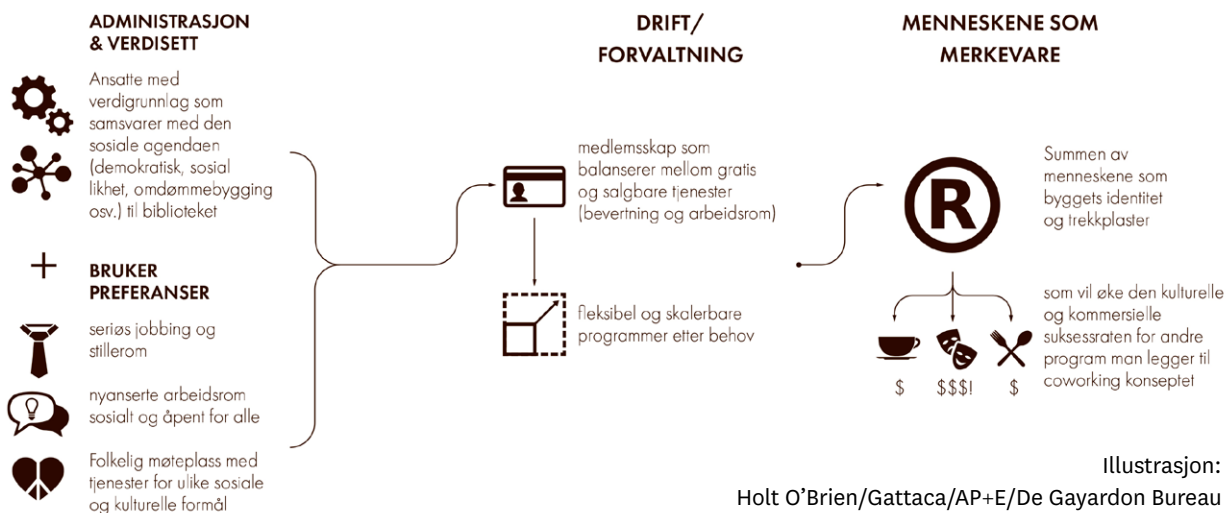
ADMINISTRASJON & VERDISETT

Ansatte med verdigrunnlag som samsvarer med den sosiale agendaen (demokratisk, sosial likhet, omdømmebygging osv.) til biblioteket

+

BRUKER PREFERANSER

seriøs jobbing og stillerom

nyanserte arbeidsrom sosialt og åpent for alle

Folkelig møteplass med tjenester for ulike sosiale og kulturelle formål

DRIFT/ FORVALTNING

medlemsskap som balanserer mellom gratis og salgbare tjenester (bevertning og arbeidsrom)

fleksibel og skalerbare programmer etter behov

MENNESKENE SOM MERKEVARE

Summen av menneskene som byggets identitet og trekkplaster

som vil øke den kulturelle og kommersielle suksessraten for andre program man legger til coworking konseptet

$ $$$! $

Illustrasjon: Holt O'Brien/Gattaca/AP+E/De Gayardon Bureau